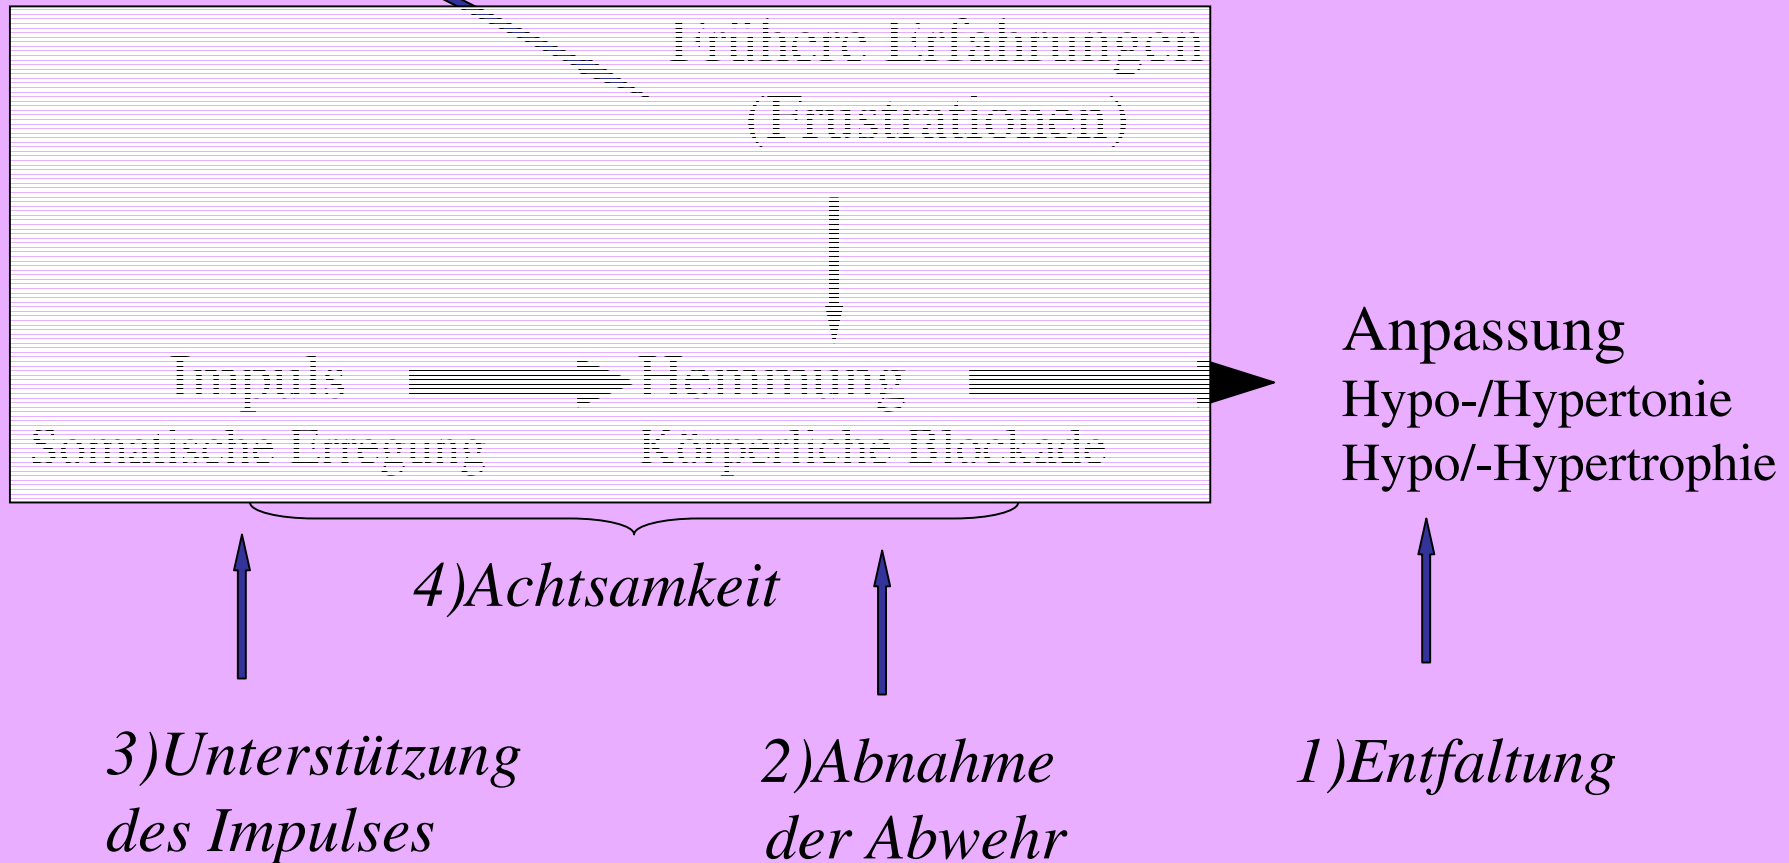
Frühere Erfahrungen
(Frustrationen)

Impuls
Somatische Erregung

Hemmung
Körperliche Blockade

Anpassung
Hypo-/Hypertonie
Hypo/-Hypertrophie

4)Achtsamkeit

3)Unterstützung des Impulses

2)Abnahme der Abwehr

1)Entfaltung